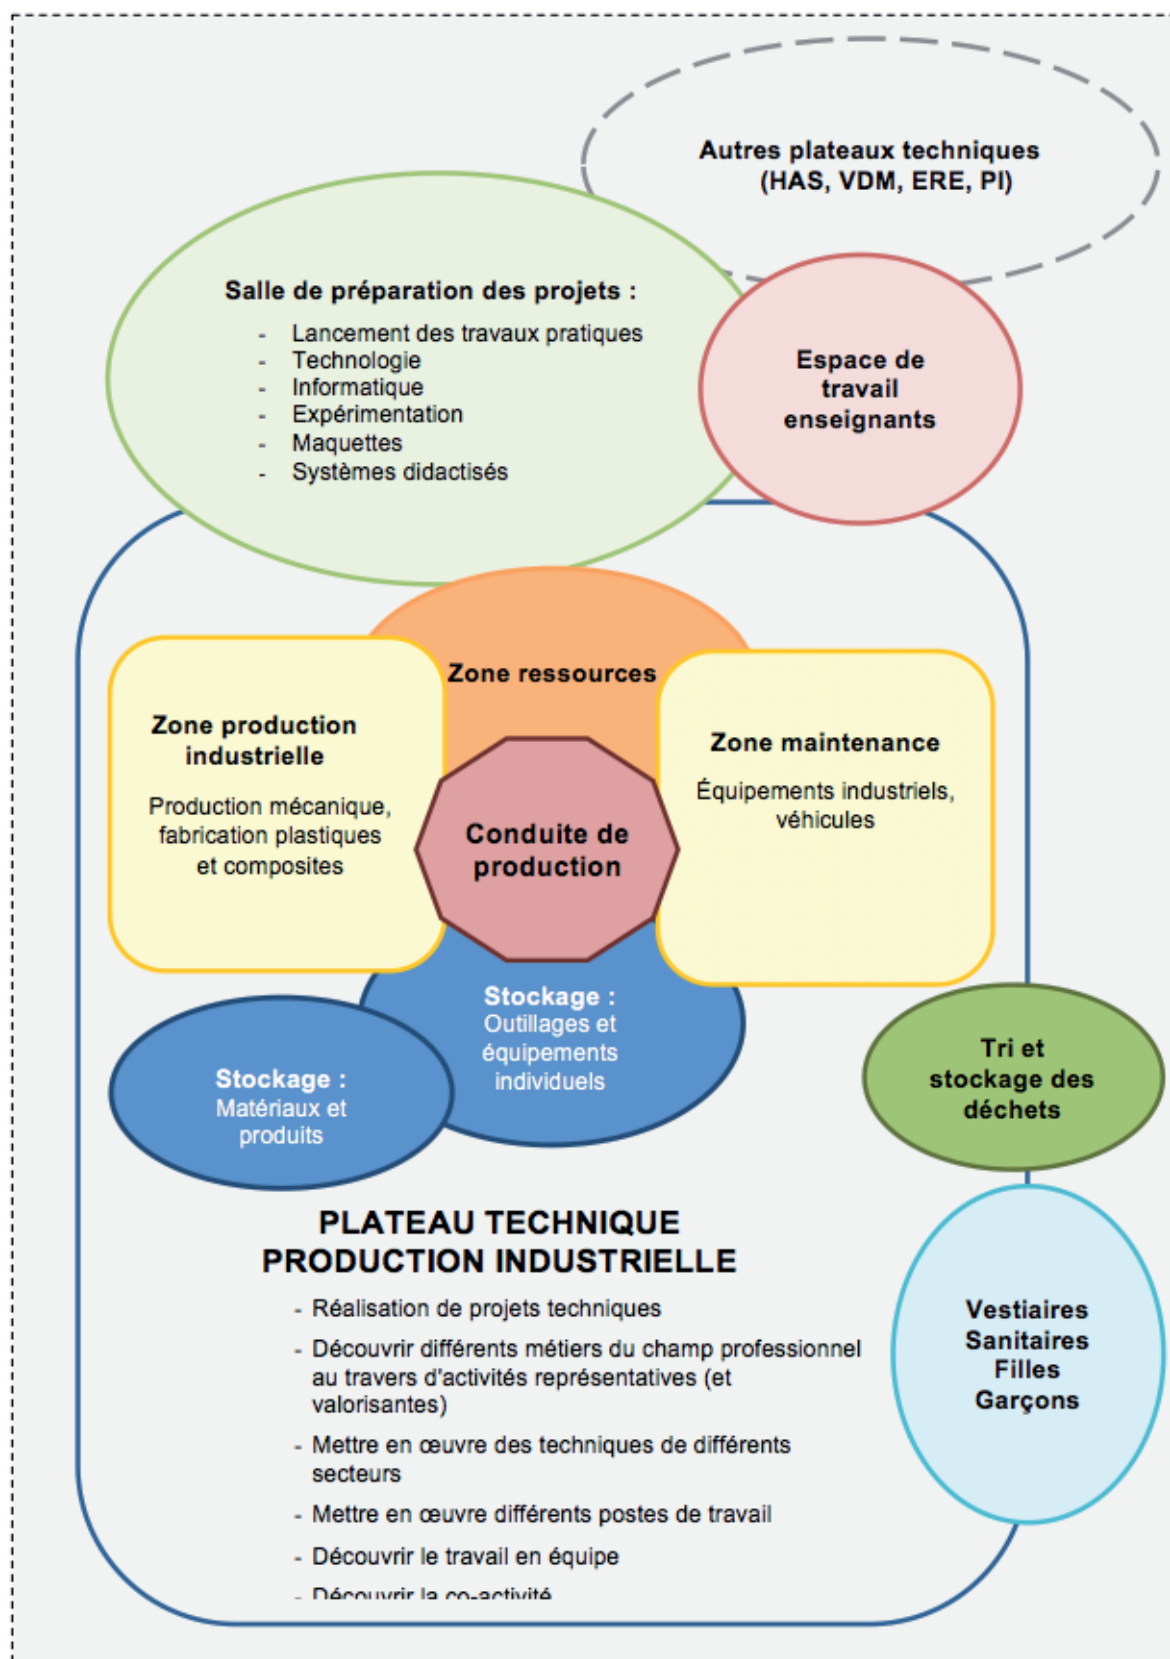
Autres plateaux techniques (HAS, VDM, ERE, PI)

Salle de préparation des projets :
- Lancement des travaux pratiques
- Technologie
- Informatique
- Expérimentation
- Maquettes
- Systèmes didactisés

Espace de travail enseignants

Zone ressources

Zone production industrielle

Production mécanique, fabrication plastiques et composites

Conduite de production

Zone maintenance

Équipements industriels, véhicules

Stockage : Outillages et équipements individuels

Stockage : Matériaux et produits

Tri et stockage des déchets

PLATEAU TECHNIQUE PRODUCTION INDUSTRIELLE

- Réalisation de projets techniques
- Découvrir différents métiers du champ professionnel au travers d'activités représentatives (et valorisantes)
- Mettre en œuvre des techniques de différents secteurs
- Mettre en œuvre différents postes de travail
- Découvrir le travail en équipe
- Découvrir la co-activité

Vestiaires Sanitaires Filles Garçons